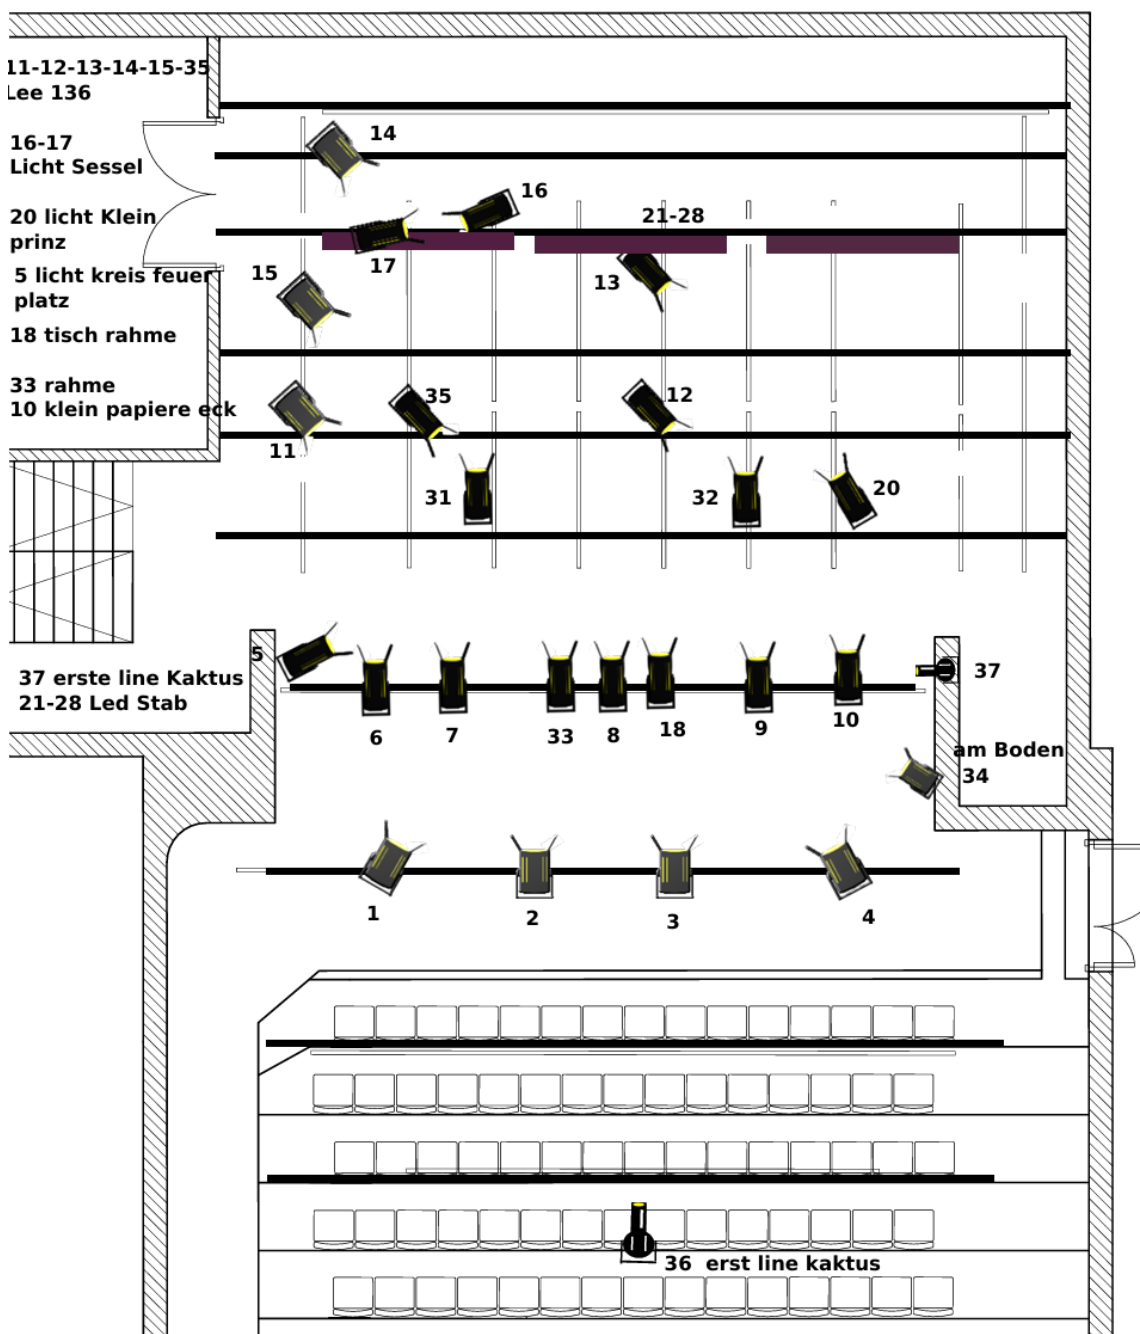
11-12-13-14-15-35
Lee 136

16-17
Licht Sessel

20 licht Klein prinz

5 licht kreis feuer platz

18 tisch rahme

33 rahme
10 klein papiere eck

14
16
21-28
17
15
13
35
12
11
31
32
20

5
37 erste line Kaktus
21-28 Led Stab

6
7
33
8
18
9
10
37

am Boden
34

1
2
3
4

36 erst line kaktus